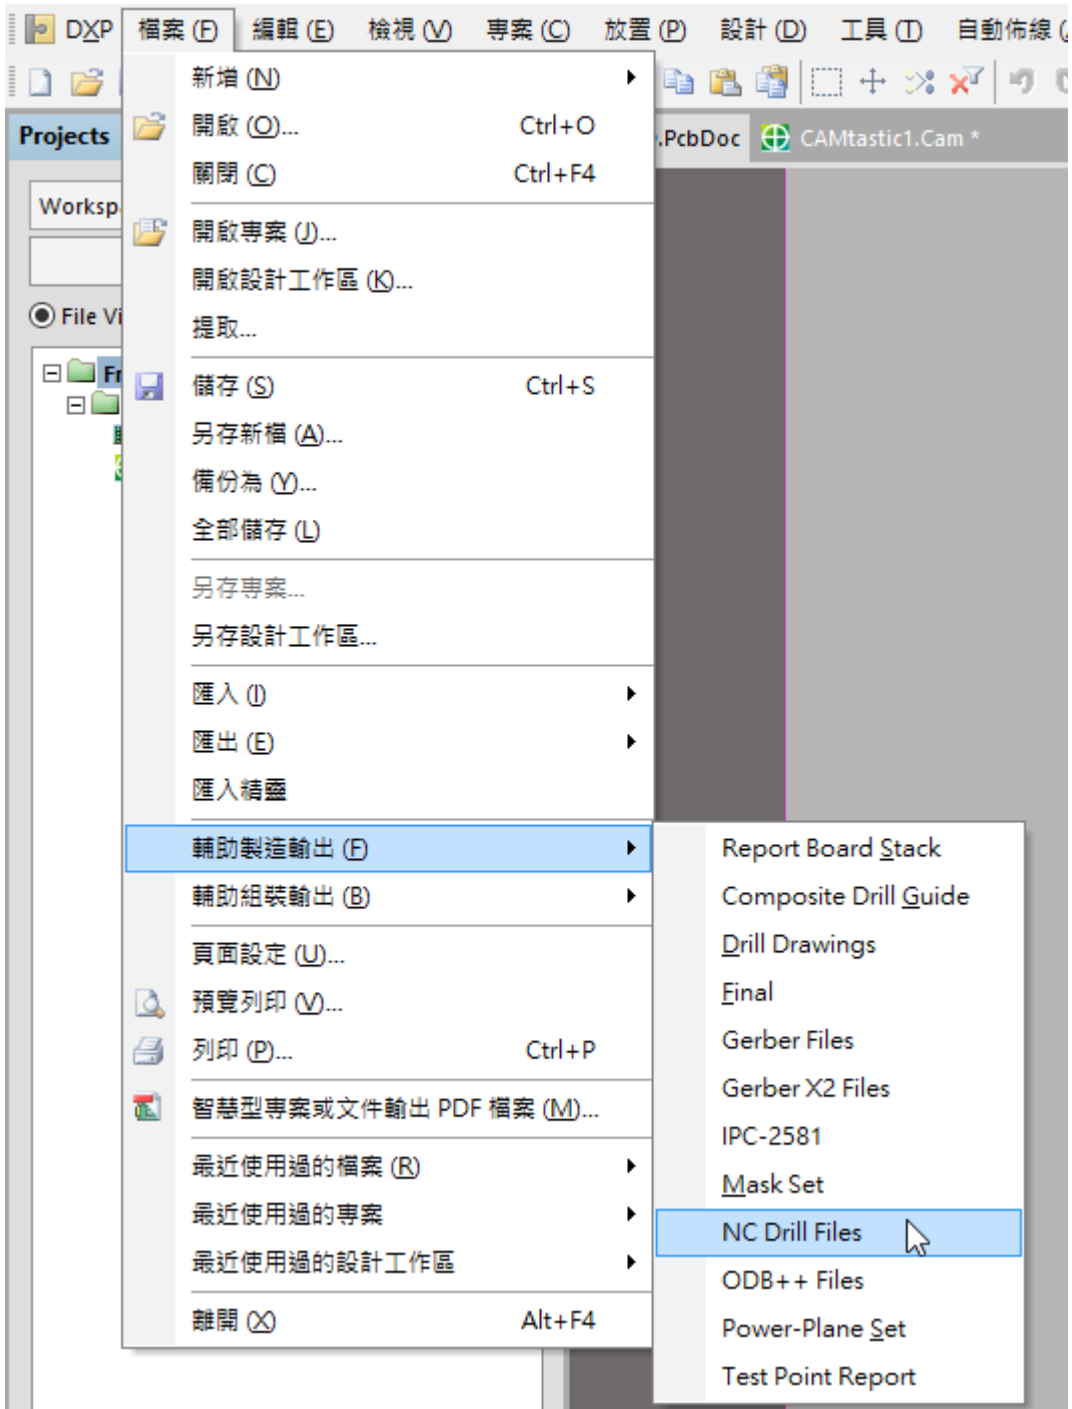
DXP 檔案 (F) 編輯 (E) 檢視 (V) 專案 (C) 放置 (P) 設計 (D) 工具 (T) 自動佈線 (

Projects

Worksp

File Vi

Fr

.PcbDoc CAMtastic1.Cam *

新增 (N)
開啟 (O)... Ctrl+O
關閉 (C) Ctrl+F4
開啟專案 (J)...
開啟設計工作區 (K)...
提取...
儲存 (S) Ctrl+S
另存新檔 (A)...
備份為 (Y)...
全部儲存 (L)
另存專案...
另存設計工作區...
匯入 (I)
匯出 (E)
匯入精靈
輔助製造輸出 (F)
輔助組裝輸出 (B)
頁面設定 (U)...
預覽列印 (V)...
列印 (P)... Ctrl+P
智慧型專案或文件輸出 PDF 檔案 (M)...
最近使用過的檔案 (R)
最近使用過的專案
最近使用過的設計工作區
離開 (X) Alt+F4

Report Board Stack
Composite Drill Guide
Drill Drawings
Final
Gerber Files
Gerber X2 Files
IPC-2581
Mask Set
NC Drill Files
ODB++ Files
Power-Plane Set
Test Point Report